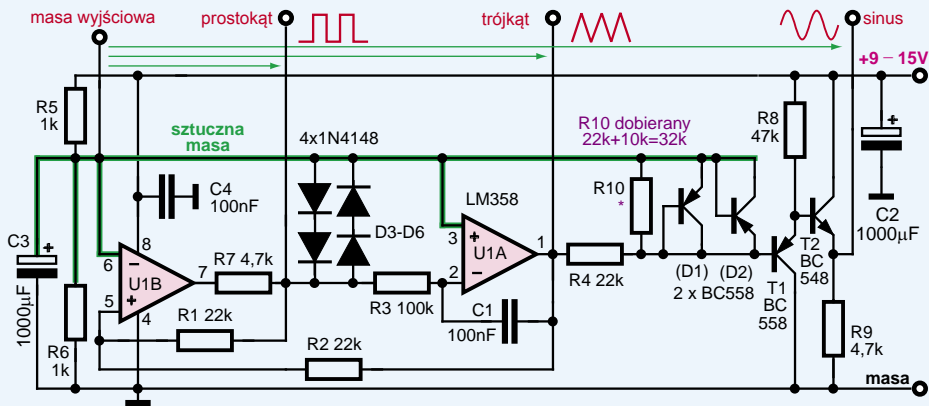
masa wyjściowa
prostokąt
trójkąt
sinus
+9 – 15V
R5
1k
sztuczna
masa
4x1N4148
R10 dobierany
22k+10k=32k
R8
47k
C2
1000µF
C4
100nF
LM358
R10
*
D3-D6
C3
1000µF
8
6
U1B
5
4
7
R7 4,7k
3
U1A
2
1
R4 22k
(D1)
(D2)
2 x BC558
T1
BC
558
T2
BC
548
R1 22k
R3 100k
C1
100nF
R6
1k
R2 22k
R9
4,7k
masa